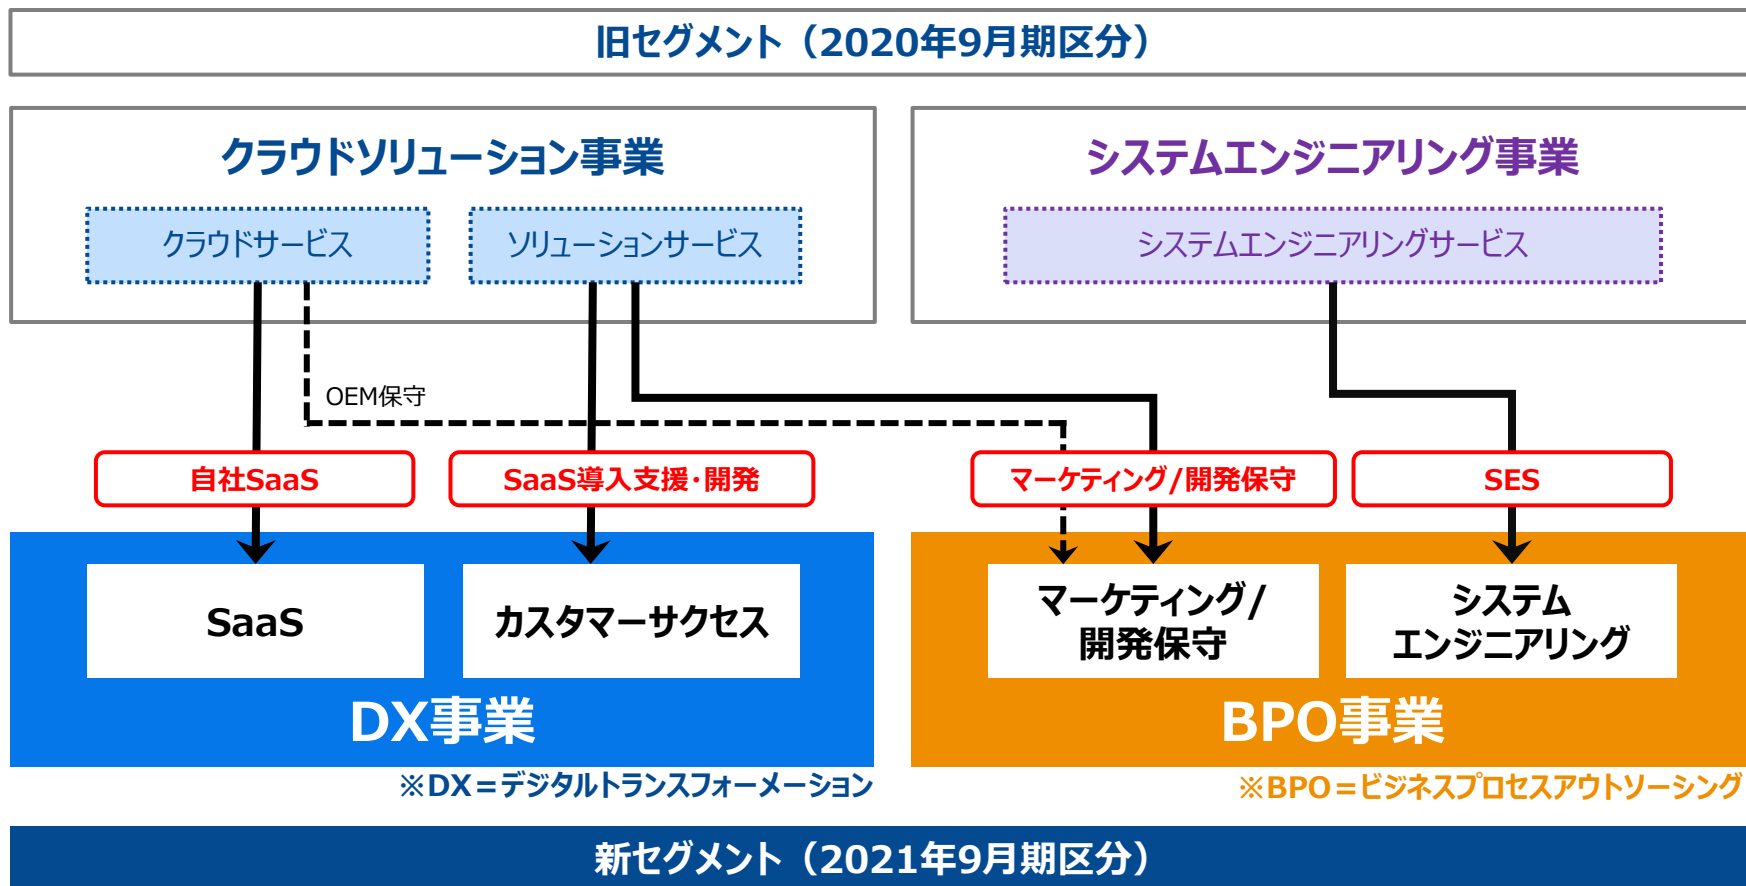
旧セグメント（2020年9月期区分）

クラウドソリューション事業

クラウドサービス

ソリューションサービス

システムエンジニアリング事業

システムエンジニアリングサービス

OEM保守

自社SaaS

SaaS導入支援・開発

マーケティング/開発保守

SES

SaaS

カスタマーサクセス

DX事業

マーケティング/開発保守

システムエンジニアリング

BPO事業

※DX＝デジタルトランスフォーメーション

※BPO＝ビジネスプロセスアウトソーシング

新セグメント（2021年9月期区分）